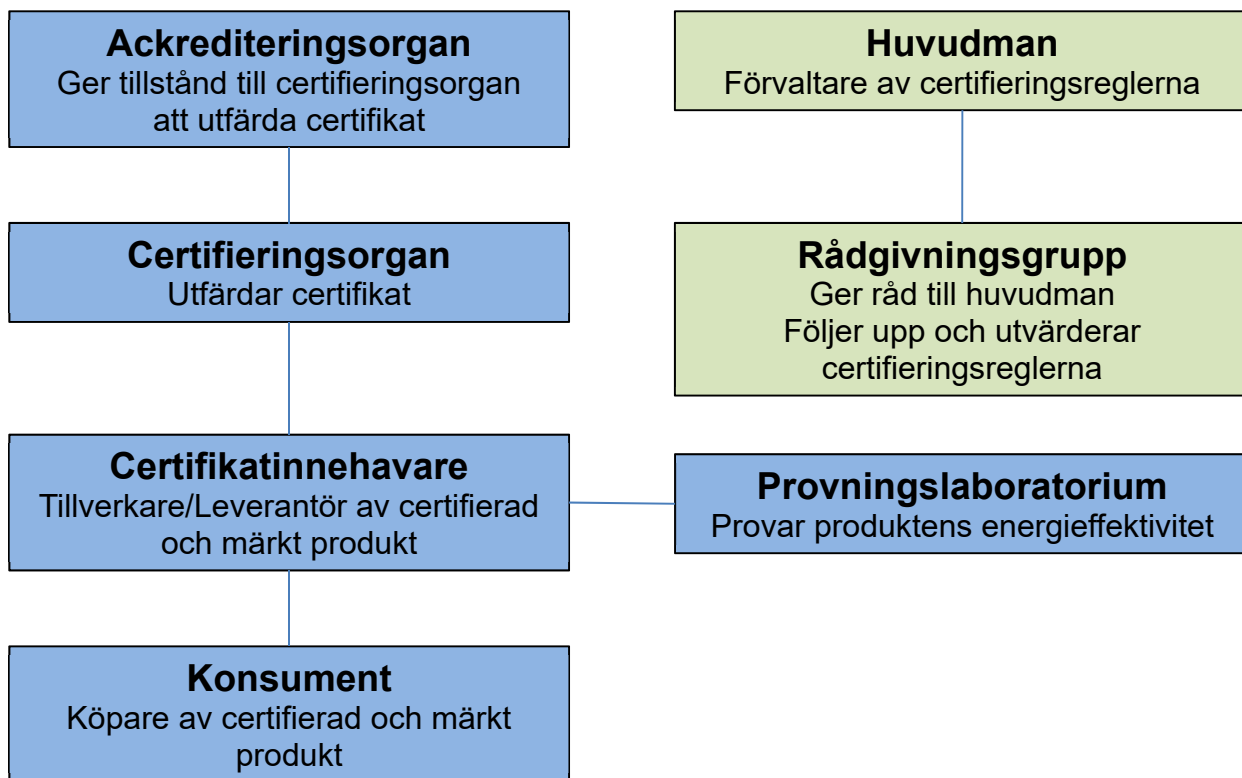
Ackrediteringsorgan
Ger tillstånd till certifieringsorgan att utfärda certifikat

Certifieringsorgan
Utfärdar certifikat

Certifikatinnehavare
Tillverkare/Leverantör av certifierad och märkt produkt

Konsument
Köpare av certifierad och märkt produkt

Huvudman
Förvaltare av certifieringsreglerna

Rådgivningsgrupp
Ger råd till huvudman
Följer upp och utvärderar certifieringsreglerna

Provningslaboratorium
Provar produktens energieffektivitet